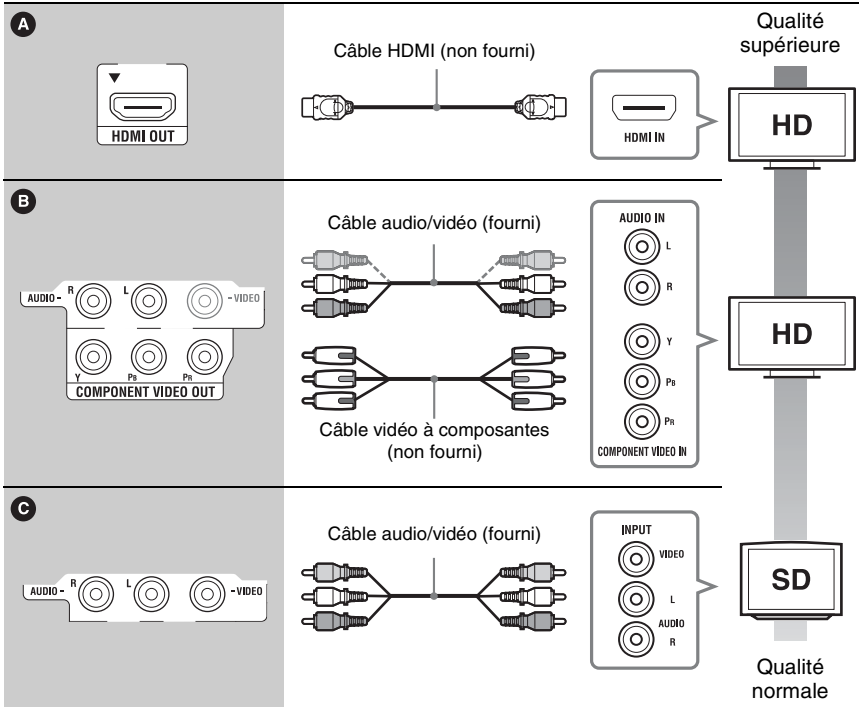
A

HDMI OUT

Câble HDMI (non fourni)

HDMI IN

Qualité supérieure

HD

B

AUDIO - R L - VIDEO

Y $P_B$ $P_R$

COMPONENT VIDEO OUT

Câble audio/vidéo (fourni)

Câble vidéo à composantes (non fourni)

AUDIO IN

L

R

Y

$P_B$

$P_R$

COMPONENT VIDEO IN

HD

C

AUDIO - R L - VIDEO

Câble audio/vidéo (fourni)

INPUT

VIDEO

L

AUDIO

R

SD

Qualité normale